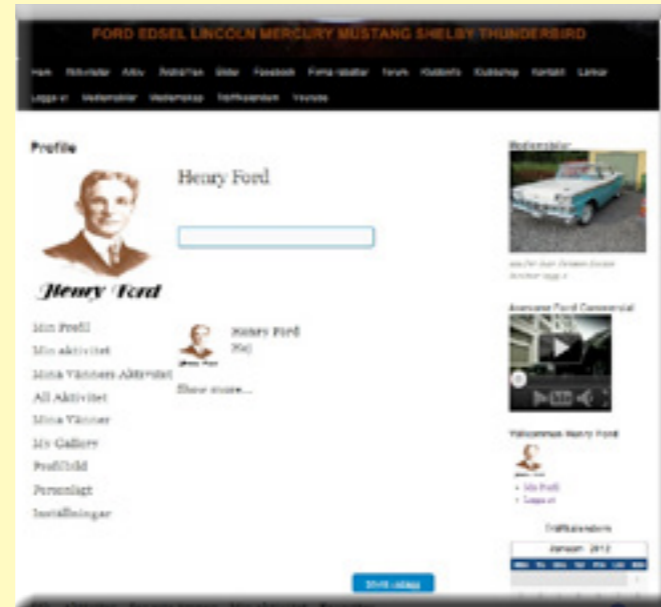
FORD EDSEL LINCOLN MERCURY MUSTANG SHELBY THUNDERBIRD

Hem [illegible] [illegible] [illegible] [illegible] Facebook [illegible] Forum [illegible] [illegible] Kontakt Länkar

Logga ut Medlemsbilder Medlemskap Träffkalendern Youtube

Profile

Henry Ford

Henry Ford

Min Profil

Min aktivitet

Mina Vänners Aktivitet

All Aktivitet

Mina Vänner

My Gallery

Profilbild

Personligt

Inställningar

Henry Ford
Hej

Show more...

Medlemsbilder

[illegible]

Awesome Ford Commercial

Välkommen Henry Ford

Min Profil
Logga ut

Träffkalendern

Januari 2012

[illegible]